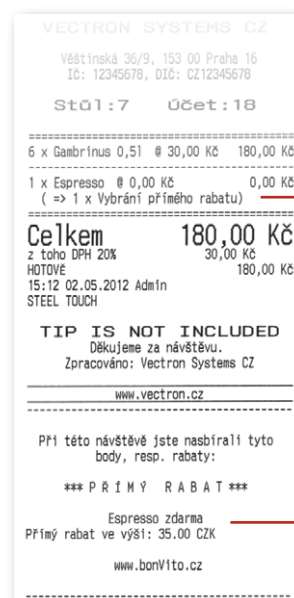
VECTRON SYSTEMS CZ

Věštínská 36/9, 153 00 Praha 16
IČ: 12345678, DIČ: CZ12345678

Stůl:7 Účet:18

6 x Gambrinus 0,5l @ 30,00 Kč 180,00 Kč

1 x Espresso @ 0,00 Kč 0,00 Kč
( => 1 x Vybrání přímého rabatu)

Celkem 180,00 Kč
z toho DPH 20% 30,00 Kč
HOTOVĚ 180,00 Kč
15:12 02.05.2012 Admin
STEEL TOUCH

TIP IS NOT INCLUDED
Děkujeme za návštěvu.
Zpracováno: Vectron Systems CZ

www.vectron.cz

Při této návštěvě jste nasbírali tyto body, resp. rabaty:

*** P Ř Í M Ý R A B A T ***

Espresso zdarma
Přímý rabat ve výši: 35.00 CZK

www.bonVito.cz